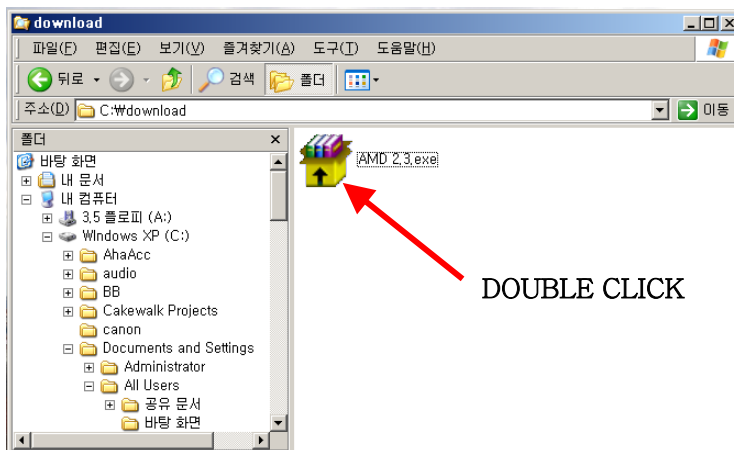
download

파일(F) 편집(E) 보기(V) 즐겨찾기(A) 도구(T) 도움말(H)

뒤로 검색 폴더

주소(D) C:\download 이동

폴더 ×

바탕 화면
내 문서
내 컴퓨터
3.5 플로피 (A:)
Windows XP (C:)
AhaAcc
audio
BB
Cakewalk Projects
canon
Documents and Settings
Administrator
All Users
공유 문서
바탕 화면

AMD 2.3.exe

DOUBLE CLICK